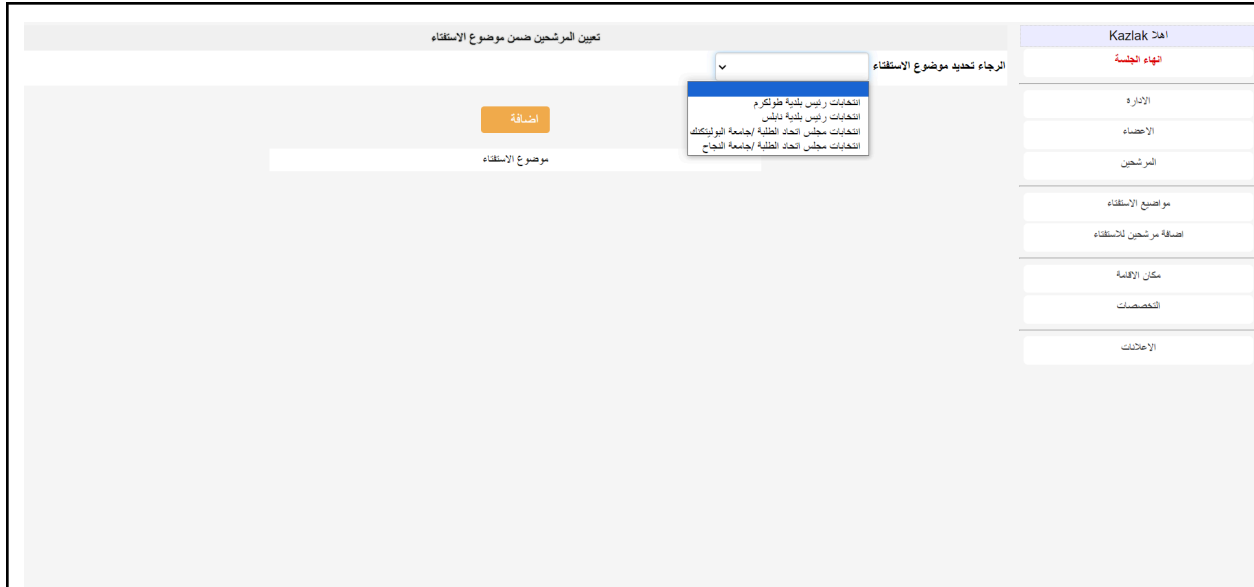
اهلا Kazlak
انهاء الجلسة

الادارة
الاعضاء
المرشحين

مواضيع الاستفتاء
اضافة مرشحين للاستفتاء

مكان الاقامة
التخصصات

الاعلانات

تعيين المرشحين ضمن موضوع الاستفتاء

الرجاء تحديد موضوع الاستفتاء

انتخابات رئيس بلدية طولكرم
انتخابات رئيس بلدية نابلس
انتخابات مجلس اتحاد الطلبة /جامعة البوليتكنك
انتخابات مجلس اتحاد الطلبة /جامعة النجاح

اضافة

موضوع الاستفتاء